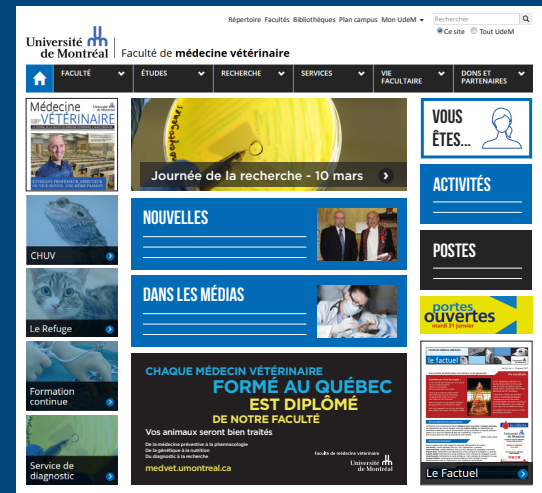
Répertoire Facultés Bibliothèques Plan campus Mon UdeM

Rechercher

Ce site Tout UdeM

Université de Montréal | Faculté de médecine vétérinaire

FACULTÉ ÉTUDES RECHERCHE SERVICES VIE FACULTAIRE DONS ET PARTENAIRES

Médecine VÉTÉRINAIRE

Université de Montréal

Journée de la recherche - 10 mars

VOUS ÊTES...

CHUV

NOUVELLES

ACTIVITÉS

Le Refuge

DANS LES MÉDIAS

POSTES

portes ouvertes mardi 31 janvier

Formation continue

CHAQUE MÉDECIN VÉTÉRINAIRE FORMÉ AU QUÉBEC EST DIPLÔMÉ DE NOTRE FACULTÉ

Vos animaux seront bien traités

De la médecine préventive à la pharmacologie
De la génétique à la nutrition
Du diagnostic à la recherche

medvet.umontreal.ca

Faculté de médecine vétérinaire
Université de Montréal

le factuel

Service de diagnostic

Le Factuel